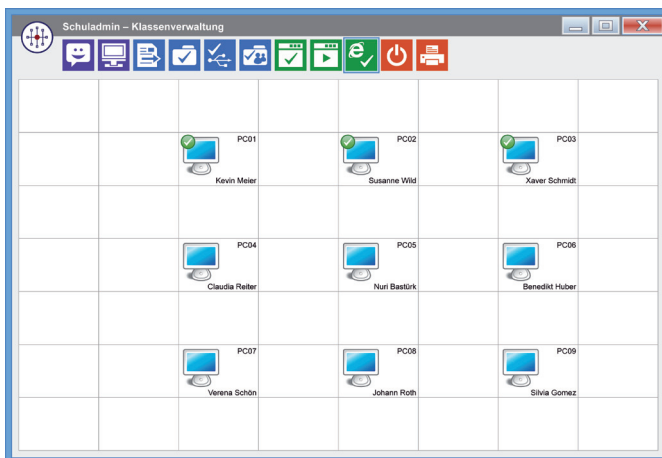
Schuladmin – Klassenverwaltung

PC01
Kevin Meier

PC02
Susanne Wild

PC03
Xaver Schmidt

PC04
Claudia Reiter

PC05
Nuri Bastürk

PC06
Benedikt Huber

PC07
Verena Schön

PC08
Johann Roth

PC09
Silvia Gomez